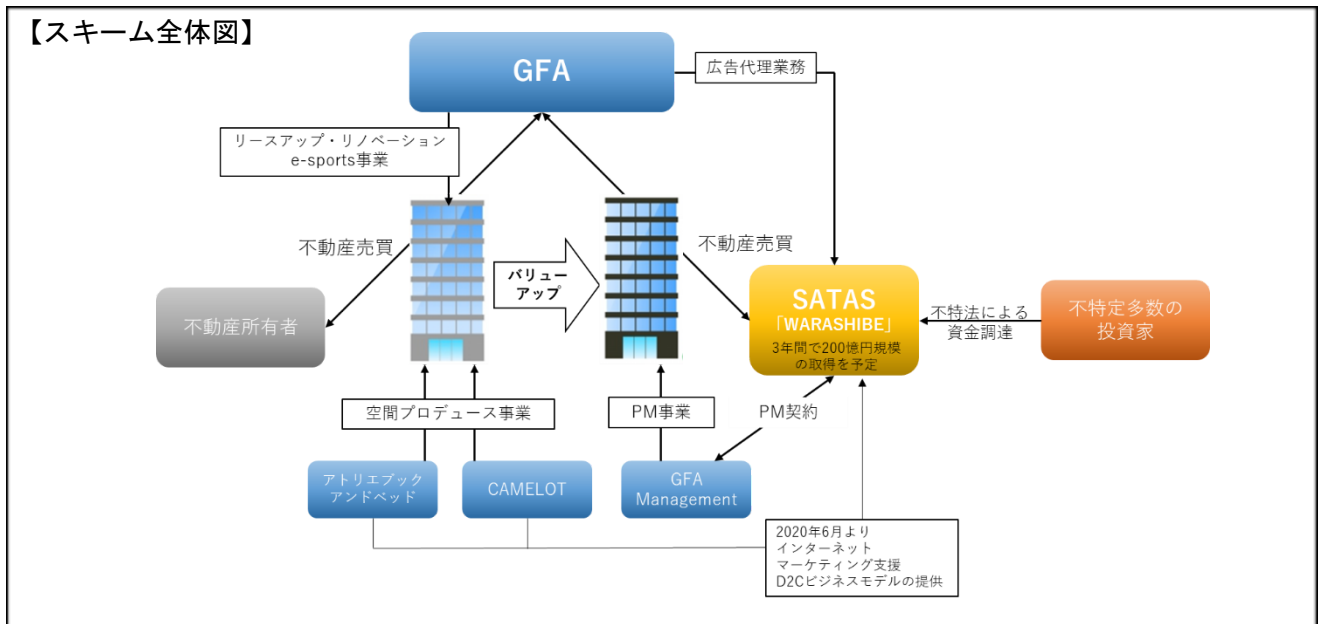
【スキーム全体図】

GFA

広告代理業務

リースアップ・リノベーション
e-sports事業

不動産売買

バリューアップ

不動産売買

不動産所有者

SATAS
「WARASHIBE」
3年間で200億円規模の取得を予定

不特法による資金調達

不特定多数の投資家

空間プロデュース事業

PM事業

PM契約

アトリエブックアンドベッド

CAMELOT

GFA Management

2020年6月より
インターネット
マーケティング支援
D2Cビジネスモデルの提供